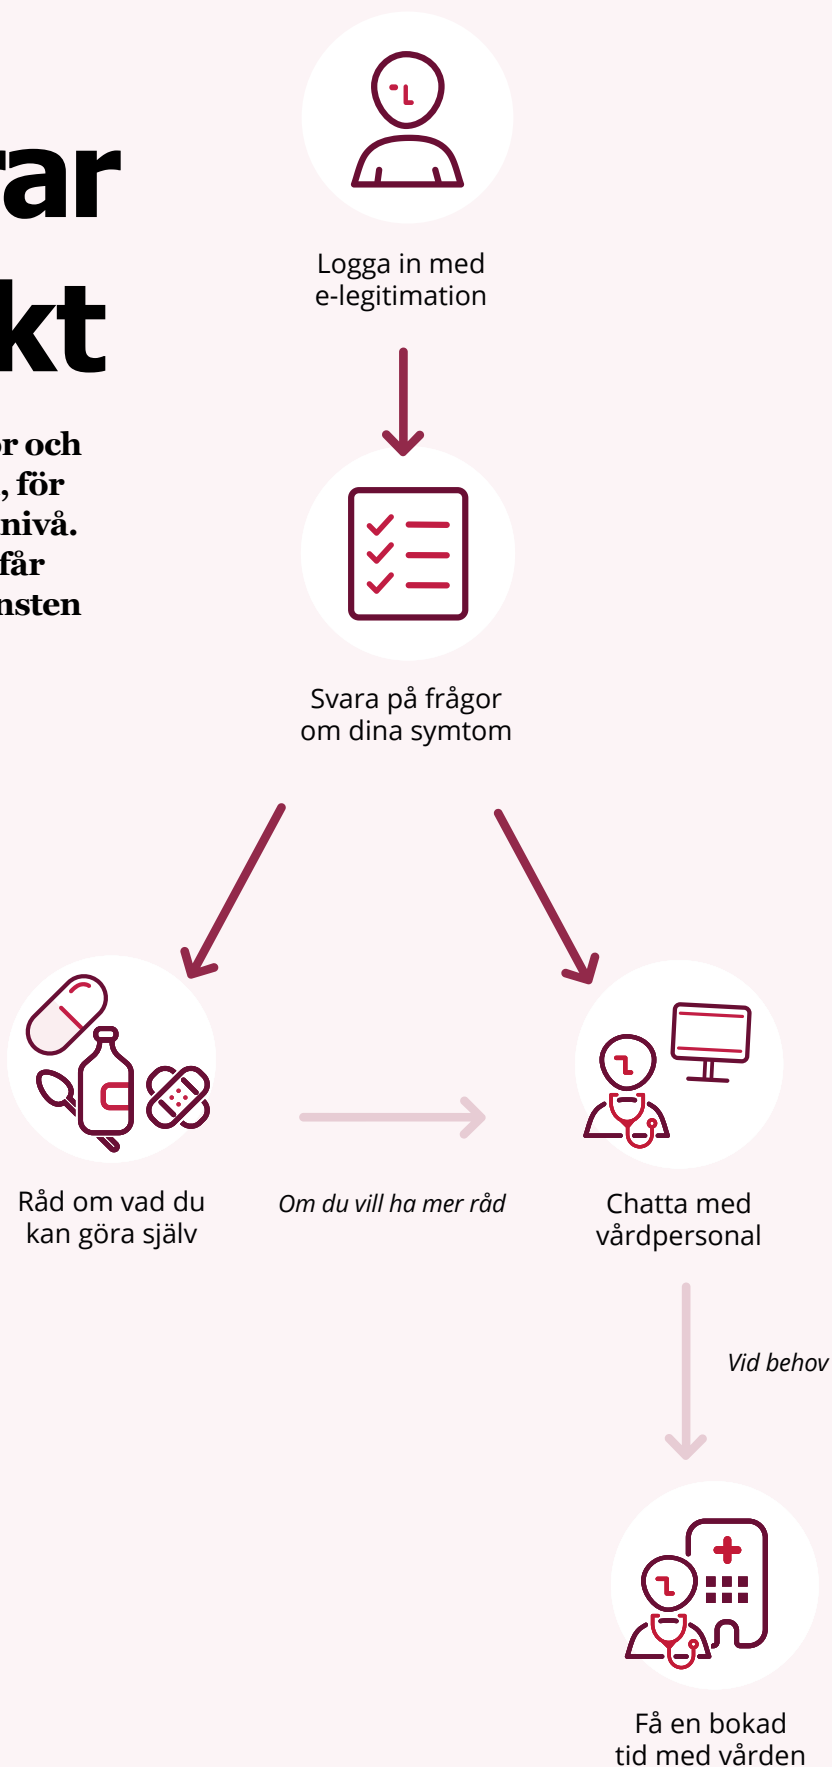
ar
kt

r och
, för
nivå.
får
nsten

Logga in med e-legitimation

Svara på frågor om dina symtom

Råd om vad du kan göra själv

Om du vill ha mer råd

Chatta med vårdpersonal

Vid behov

Få en bokad tid med vården